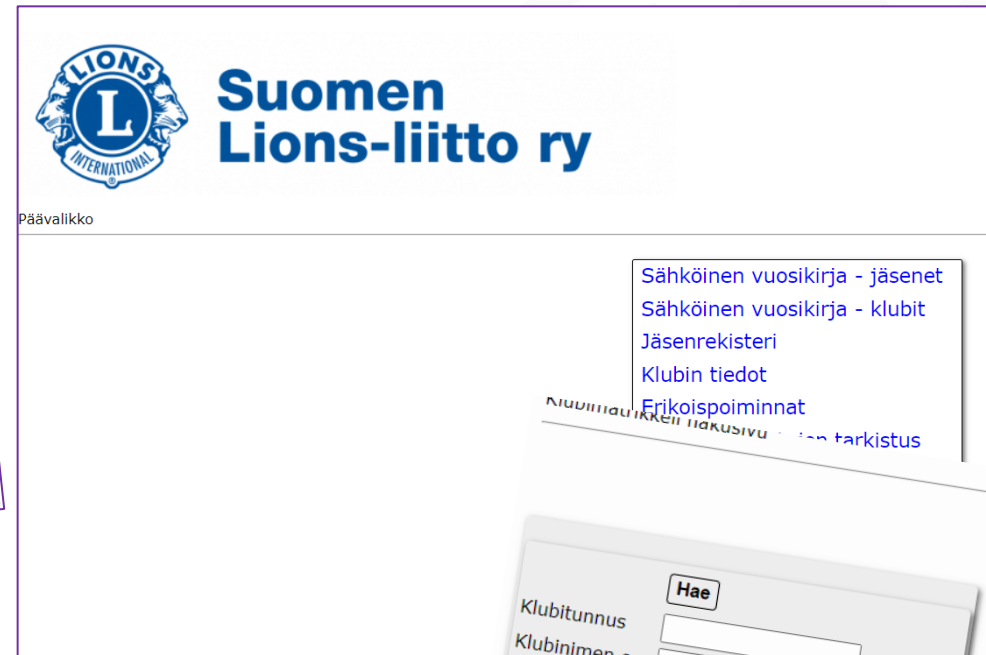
LIONS
L
INTERNATIONAL

Suomen Lions-liitto ry

Päävalikko

Sähköinen vuosikirja - jäsenet
Sähköinen vuosikirja - klubit
Jäsenrekisteri
Klubin tiedot
Erikoispoiminnat
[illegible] tarkistus

Klubimatrikkeli hakusivu

Hae
Klubitunnus
Klubinimen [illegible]